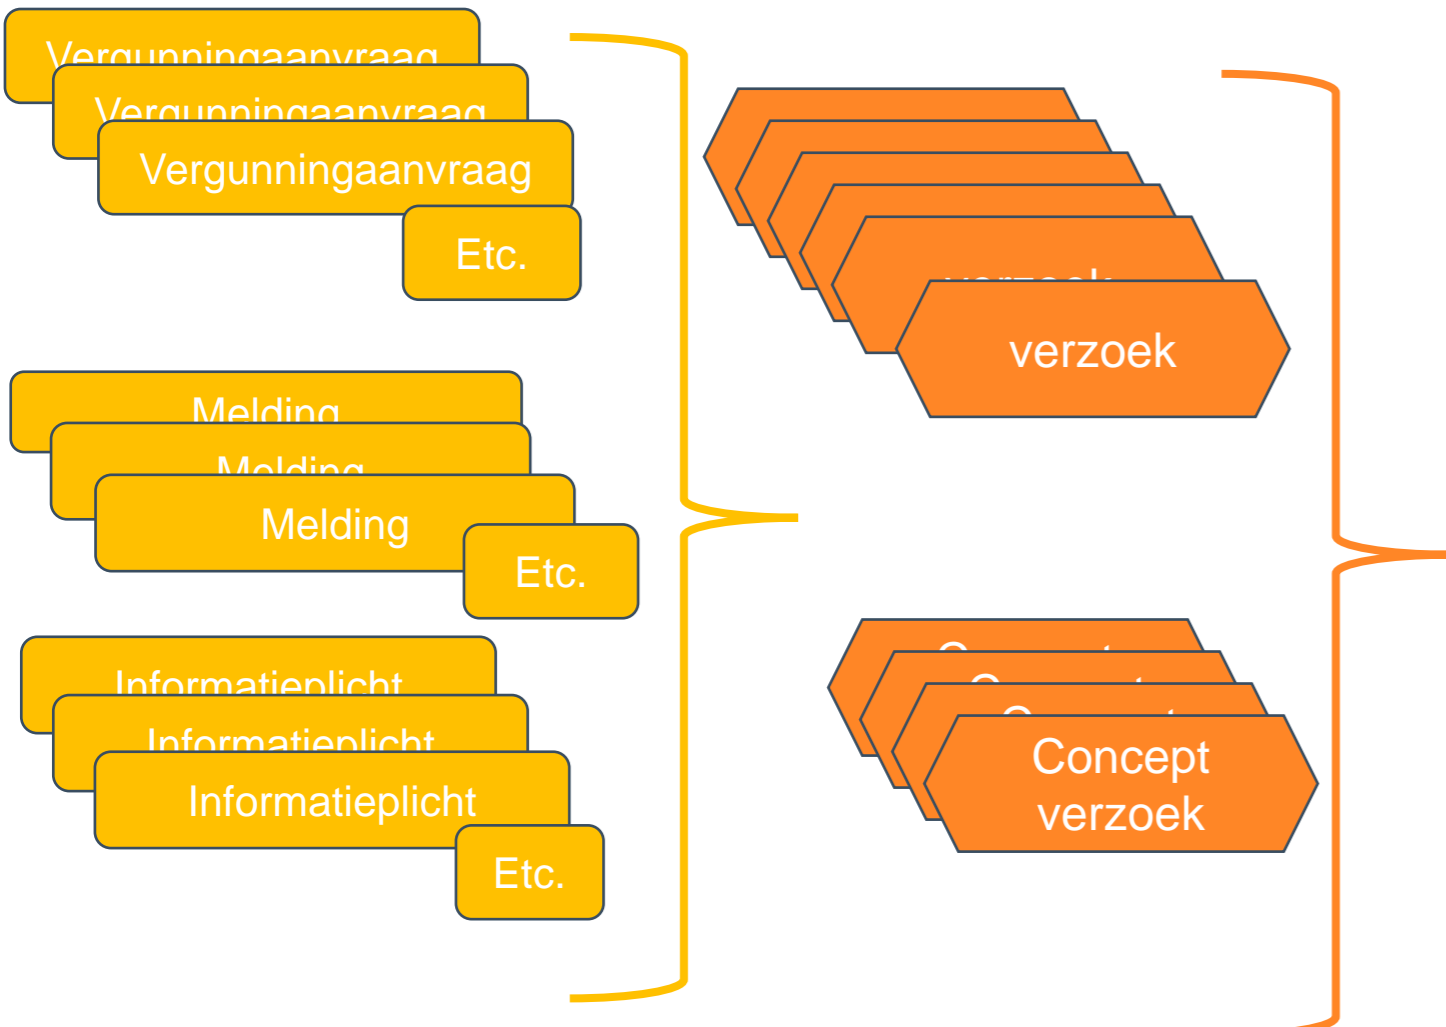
Vergunningaanvraag
Vergunningaanvraag
Vergunningaanvraag
Etc.

Melding
Melding
Melding
Etc.

Informatieplicht
Informatieplicht
Informatieplicht
Etc.

verzoek
verzoek

Concept
Concept
Concept
Concept verzoek